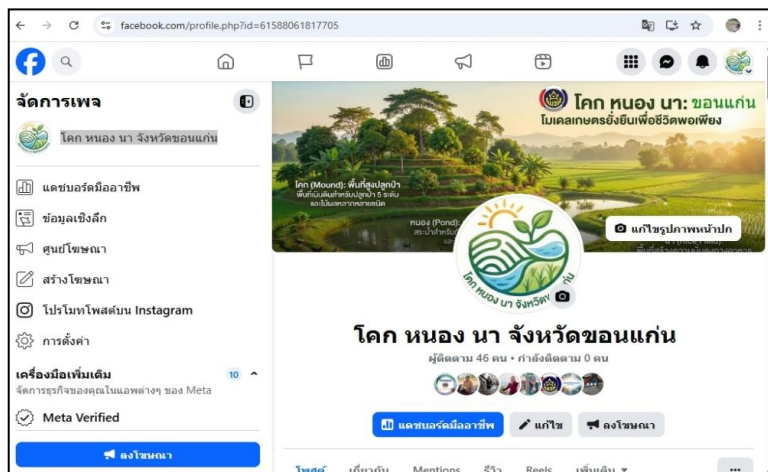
facebook.com/profile.php?id=61588061817705

จัดการเพจ

โคก หนอง นา จังหวัดขอนแก่น

แดชบอร์ดมืออาชีพ

ข้อมูลเชิงลึก

ศูนย์โฆษณา

สร้างโฆษณา

โปรโมทโพสต์บน Instagram

การตั้งค่า

เครื่องมือเพิ่มเติม 10

จัดการธุรกิจของคุณในแอพต่างๆ ของ Meta

Meta Verified

ลงโฆษณา

โคก หนอง นา: ขอนแก่น

โมเดลเกษตรยั่งยืนเพื่อชีวิตพอเพียง

โคก (Mound): พื้นที่สูงปลูกป่า

หนอง (Pond):

โคก หนอง นา จังหวัดขอนแก่น

แก้ไขรูปภาพหน้าปก

โคก หนอง นา จังหวัดขอนแก่น

ผู้ติดตาม 46 คน • กำลังติดตาม 0 คน

แดชบอร์ดมืออาชีพ

แก้ไข

ลงโฆษณา

โพสต์ เกี่ยวกับ Mentions รีวิว Reels เพิ่มเติม ▾

...